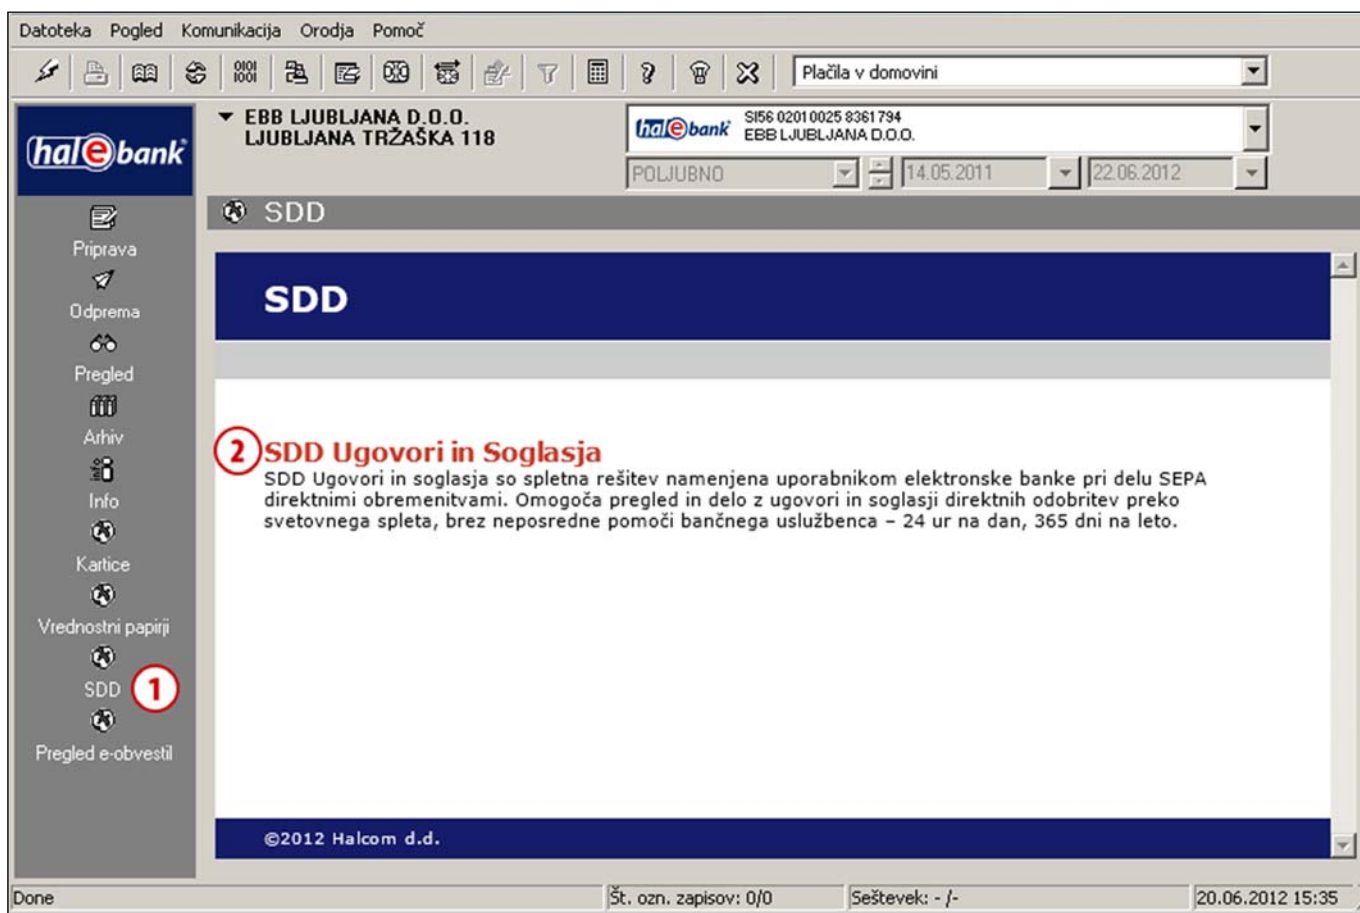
Datoteka Pogled Komunikacija Orodja Pomoč

Plačila v domovini

hal e bank

EBB LJUBLJANA D.O.O.
LJUBLJANA TRŽAŠKA 118

hal e bank SI56 0201 0025 8361 794
EBB LJUBLJANA D.O.O.

POLJUBNO 14.05.2011 22.06.2012

SDD

Priprava
Odprema
Pregled
Arhiv
Info
Kartice
Vrednostni papirji
SDD 1
Pregled e-obvestil

SDD

2 SDD Ugovori in Soglasja

SDD Ugovori in soglasja so spletna rešitev namenjena uporabnikom elektronske banke pri delu SEPA direktnimi obremenitvami. Omogoča pregled in delo z ugovori in soglasji direktnih odobritev preko svetovnega spleta, brez neposredne pomoči bančnega uslužbenca – 24 ur na dan, 365 dni na leto.

©2012 Halcom d.d.

Done | Št. ozn. zapisov: 0/0 | Seštevek: - /- | 20.06.2012 15:35